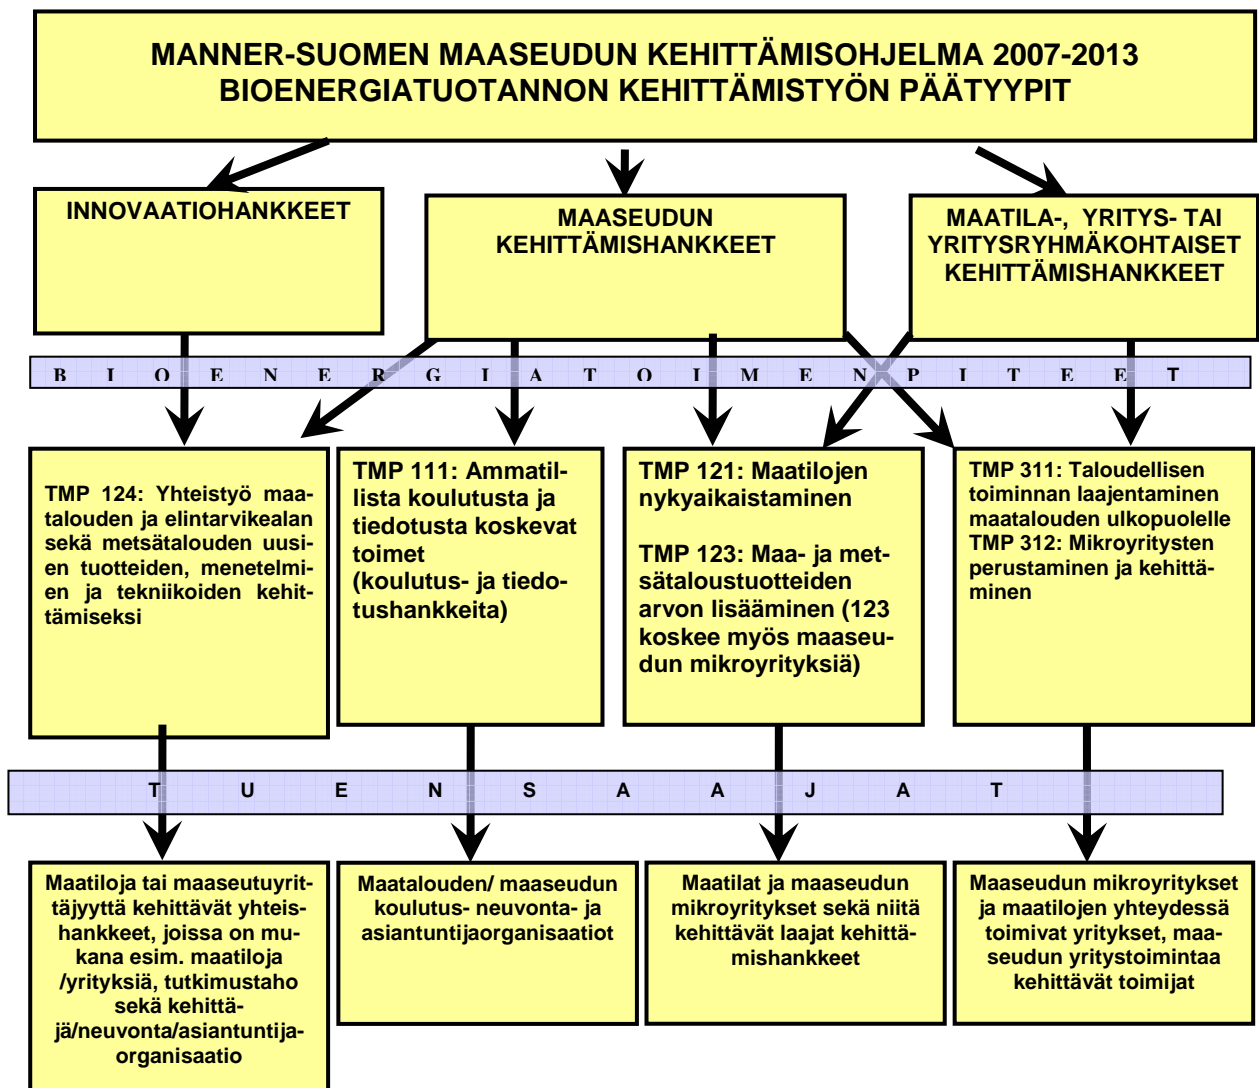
MANNER-SUOMEN MAASEUDUN KEHITTÄMISOHJELMA 2007-2013
BIOENERGIATUOTANNON KEHITTÄMISTYÖN PÄÄTYYPIT

INNOVAATIOHANKKEET

MAASEUDUN KEHITTÄMISHANKKEET

MAATILA-, YRITYS- TAI YRITYSRYHMÄKOHTAISET KEHITTÄMISHANKKEET

B I O E N E R G I A T O I M E N P I T E E T

TMP 124: Yhteistyö maatalouden ja elintarvikealan sekä metsätalouden uusien tuotteiden, menetelmien ja tekniikoiden kehittämiseksi

TMP 111: Ammatillista koulutusta ja tiedotusta koskevat toimet (koulutus- ja tiedotushankkeita)

TMP 121: Maatilojen nykyaikaistaminen

TMP 123: Maa- ja metsätaloustuotteiden arvon lisääminen (123 koskee myös maaseudun mikroyrityksiä)

TMP 311: Taloudellisen toiminnan laajentaminen maatalouden ulkopuolelle
TMP 312: Mikroyritysten perustaminen ja kehittäminen

T U E N S A A J A T

Maatiloja tai maaseutuyrittäjyyttä kehittävät yhteishankkeet, joissa on mukana esim. maatiloja /yrityksiä, tutkimustaho sekä kehittäjä/neuvonta/asiantuntijaorganisaatio

Maatalouden/ maaseudun koulutus- neuvonta- ja asiantuntijaorganisaatiot

Maatilat ja maaseudun mikroyritykset sekä niitä kehittävät laajat kehittämishankkeet

Maaseudun mikroyritykset ja maatilojen yhteydessä toimivat yritykset, maaseudun yritystoimintaa kehittävät toimijat